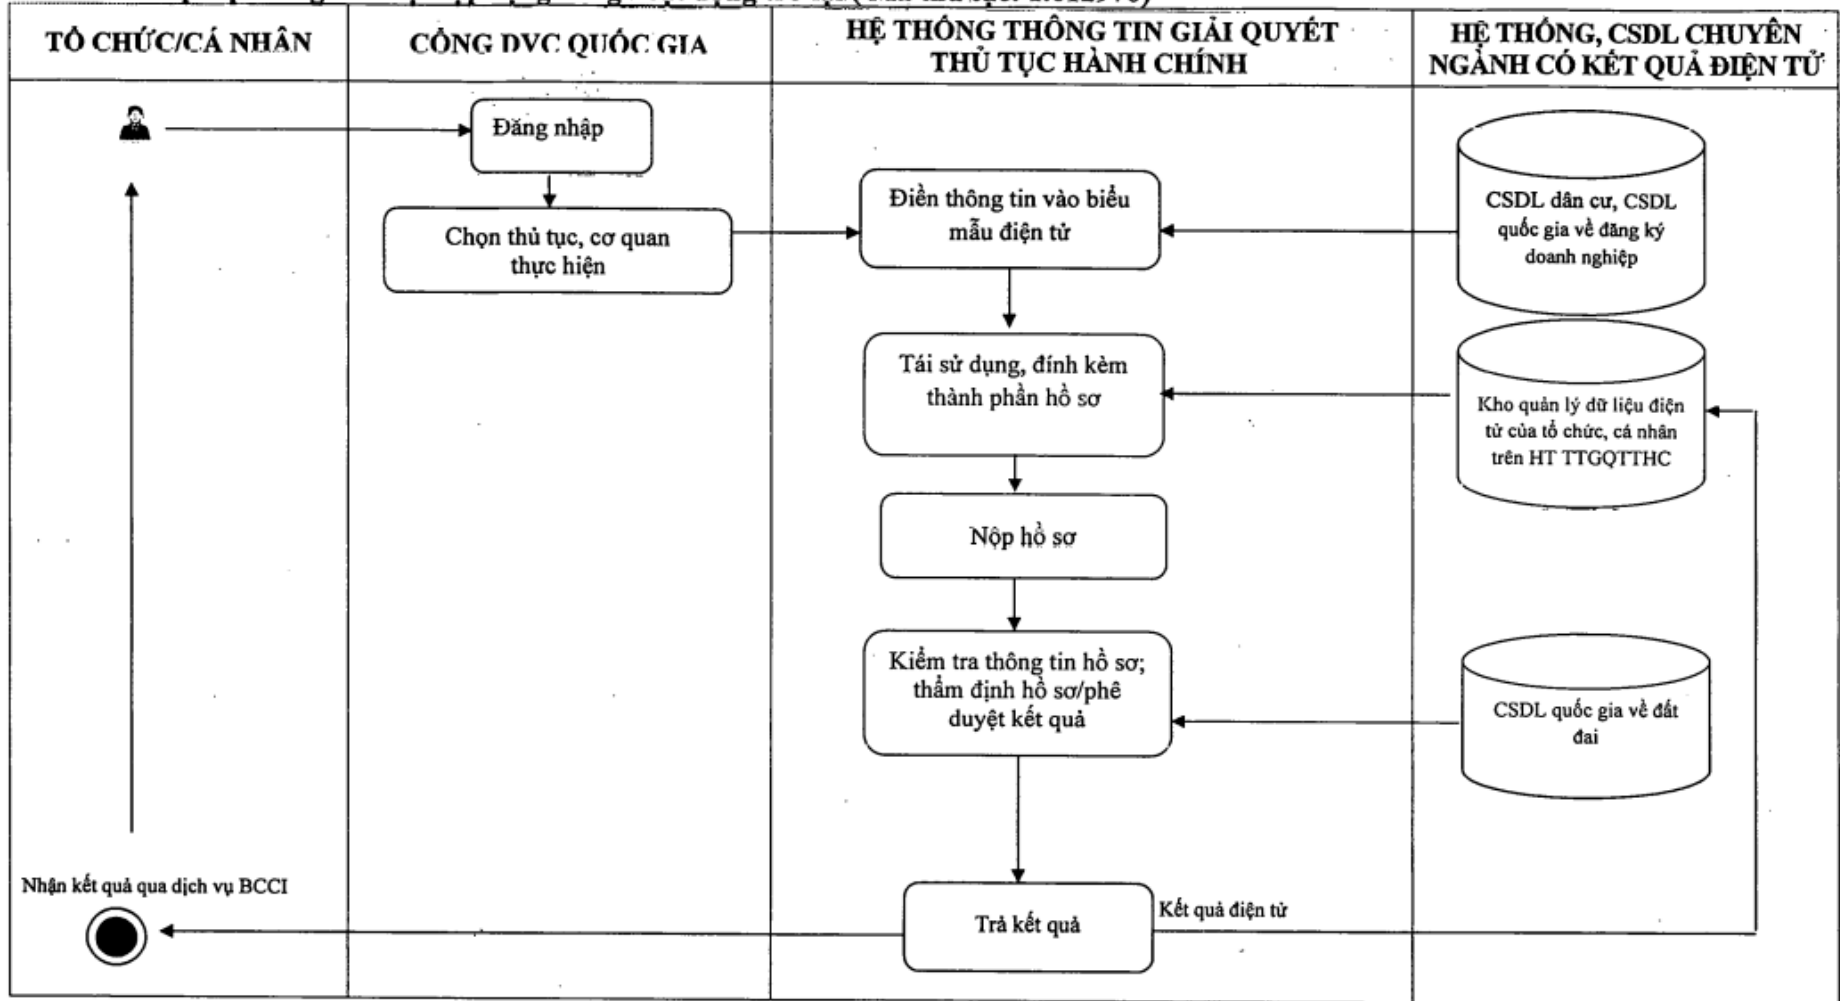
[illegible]

TỔ CHỨC/CÁ NHÂN

CỔNG DVC QUỐC GIA

HỆ THỐNG THÔNG TIN GIẢI QUYẾT THỦ TỤC HÀNH CHÍNH

HỆ THỐNG, CSDL CHUYÊN NGÀNH CÓ KẾT QUẢ ĐIỆN TỬ

Đăng nhập

Chọn thủ tục, cơ quan thực hiện

Điền thông tin vào biểu mẫu điện tử

CSDL dân cư, CSDL quốc gia về đăng ký doanh nghiệp

Tái sử dụng, đính kèm thành phần hồ sơ

Kho quản lý dữ liệu điện tử của tổ chức, cá nhân trên HT TTGQTTHC

Nộp hồ sơ

Kiểm tra thông tin hồ sơ; thẩm định hồ sơ/phê duyệt kết quả

CSDL quốc gia về đất đai

Nhận kết quả qua dịch vụ BCCI

Trả kết quả

Kết quả điện tử